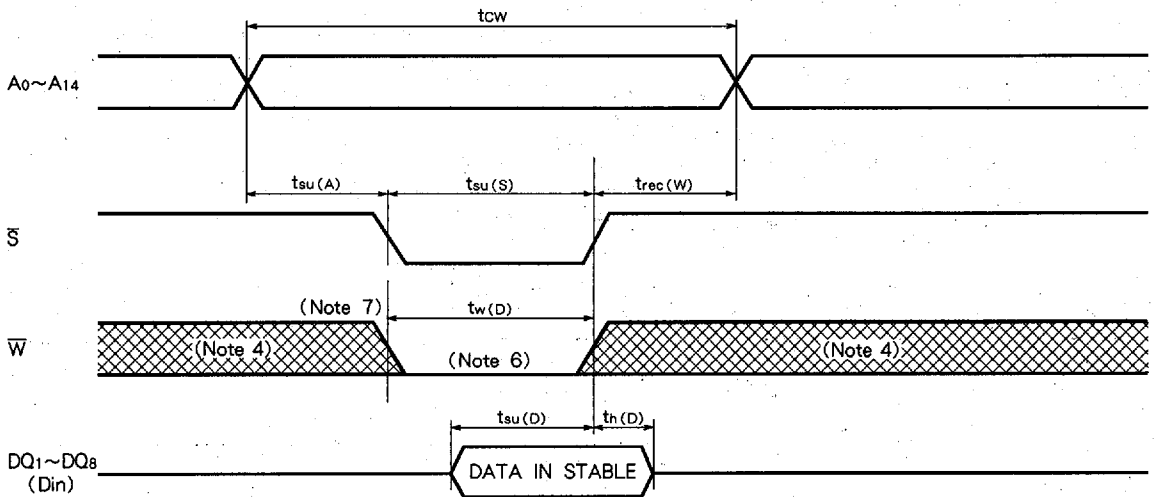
tcw

$A_0 \sim A_{14}$

$t_{su(A)}$

$t_{su(S)}$

$t_{rec(W)}$

$\overline{S}$

(Note 7)

$t_{w(D)}$

$\overline{W}$

(Note 4)

(Note 6)

(Note 4)

$t_{su(D)}$

$t_{h(D)}$

$DQ_1 \sim DQ_8$ (Din)

DATA IN STABLE